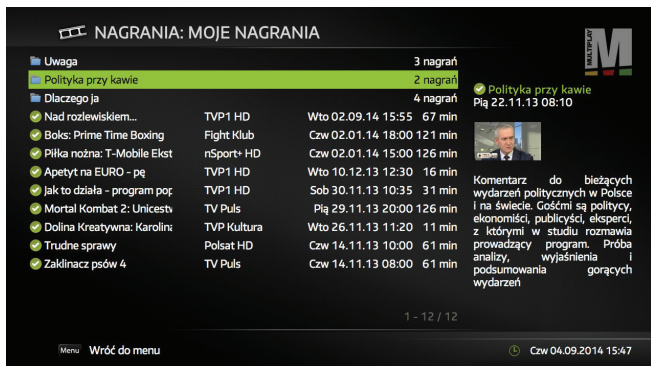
NAGRANIA: MOJE NAGRANIA

| | | | |
|---|---|---|---|
| Uwaga | | | 3 nagrań |
| Polityka przy kawie | | | 2 nagrań |
| Dlaczego ja | | | 4 nagrań |
| Nad rozlewiskiem... | TVP1 HD | Wto 02.09.14 15:55 | 67 min |
| Boks: Prime Time Boxing | Fight Klub | Czw 02.01.14 18:00 | 121 min |
| Piłka nożna: T-Mobile Ekst | nSport+ HD | Czw 02.01.14 15:00 | 126 min |
| Apetyt na EURO - pę | TVP1 HD | Wto 10.12.13 12:30 | 16 min |
| Jak to działa - program pop | TVP1 HD | Sob 30.11.13 10:35 | 31 min |
| Mortal Kombat 2: Unicestv | TV Puls | Pią 29.11.13 20:00 | 126 min |
| Dolina Kreatywna: Karolina | TVP Kultura | Wto 26.11.13 11:20 | 11 min |
| Trudne sprawy | Polsat HD | Czw 14.11.13 10:00 | 61 min |
| Zaklinacz psów 4 | TV Puls | Czw 14.11.13 08:00 | 61 min |

1 - 12 / 12

MULTIPLAY M

Polityka przy kawie
Pią 22.11.13 08:10

Komentarz do bieżących wydarzeń politycznych w Polsce i na świecie. Gośćmi są politycy, ekonomiści, publicyści, eksperci, z którymi w studiu rozmawia prowadzący program. Próba analizy, wyjaśnienia i podsumowania gorących wydarzeń

Menu Wróć do menu

Czw 04.09.2014 15:47